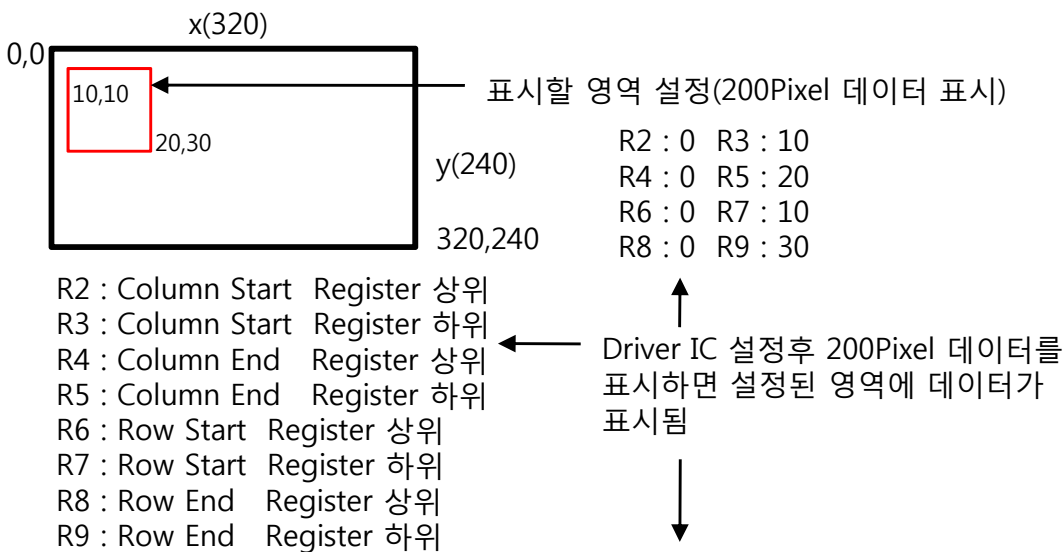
x(320)

0,0

10,10

20,30

y(240)

320,240

표시할 영역 설정(200Pixel 데이터 표시)

R2 : 0 R3 : 10
R4 : 0 R5 : 20
R6 : 0 R7 : 10
R8 : 0 R9 : 30

R2 : Column Start Register 상위
R3 : Column Start Register 하위
R4 : Column End Register 상위
R5 : Column End Register 하위
R6 : Row Start Register 상위
R7 : Row Start Register 하위
R8 : Row End Register 상위
R9 : Row End Register 하위

Driver IC 설정후 200Pixel 데이터를 표시하면 설정된 영역에 데이터가 표시됨